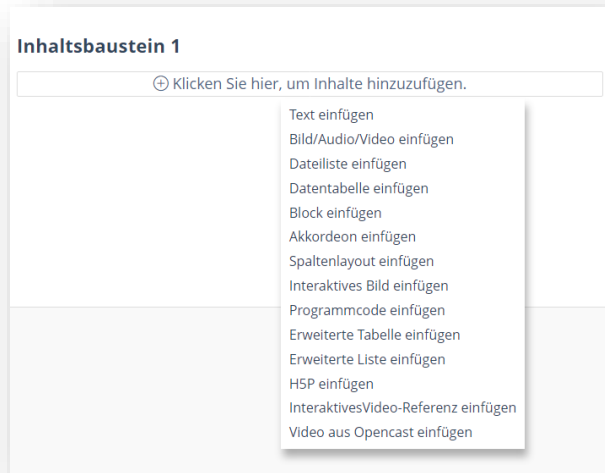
Inhaltsbaustein 1

⊕ Klicken Sie hier, um Inhalte hinzuzufügen.

Text einfügen
Bild/Audio/Video einfügen
Dateiliste einfügen
Datentabelle einfügen
Block einfügen
Akkordeon einfügen
Spaltenlayout einfügen
Interaktives Bild einfügen
Programmcode einfügen
Erweiterte Tabelle einfügen
Erweiterte Liste einfügen
H5P einfügen
InteraktivesVideo-Referenz einfügen
Video aus Opencast einfügen